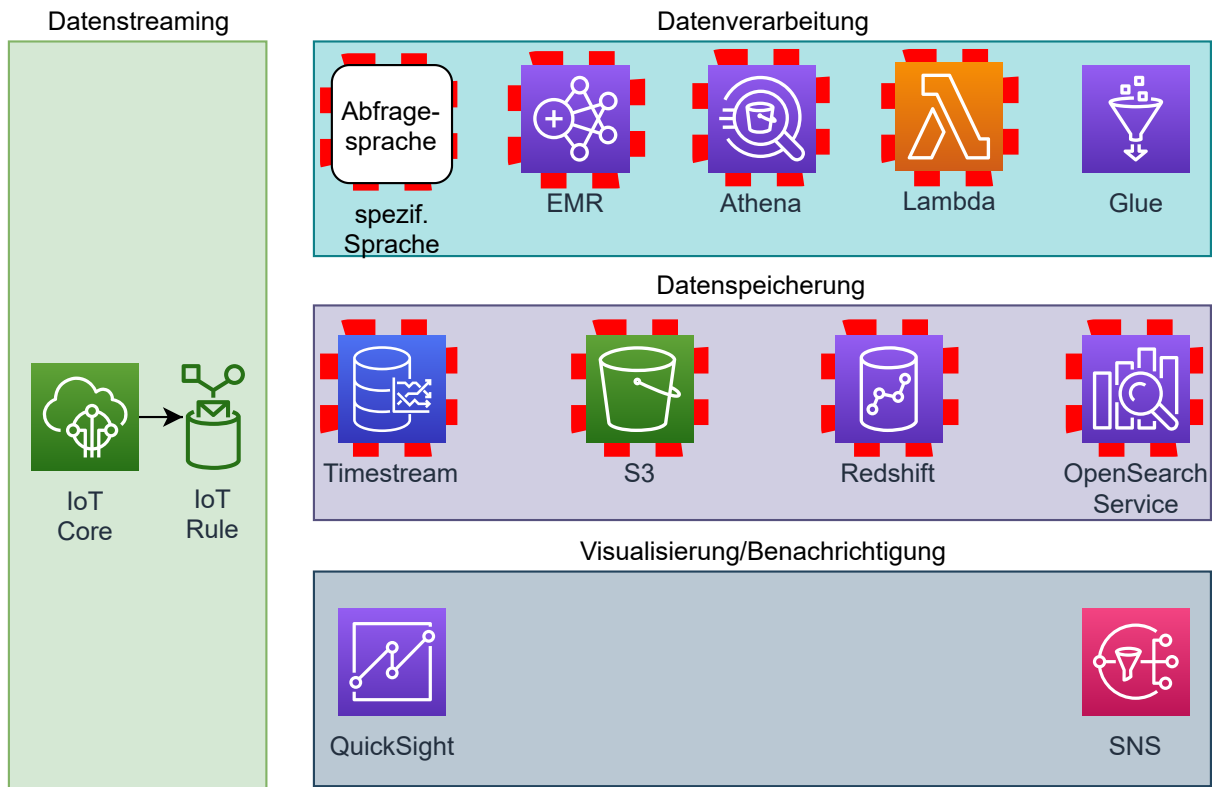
Datenstreaming

IoT Core

IoT Rule

Datenverarbeitung

Abfragesprache

spezif. Sprache

EMR

Athena

Lambda

Glue

Datenspeicherung

Timestream

S3

Redshift

OpenSearch Service

Visualisierung/Benachrichtigung

QuickSight

SNS